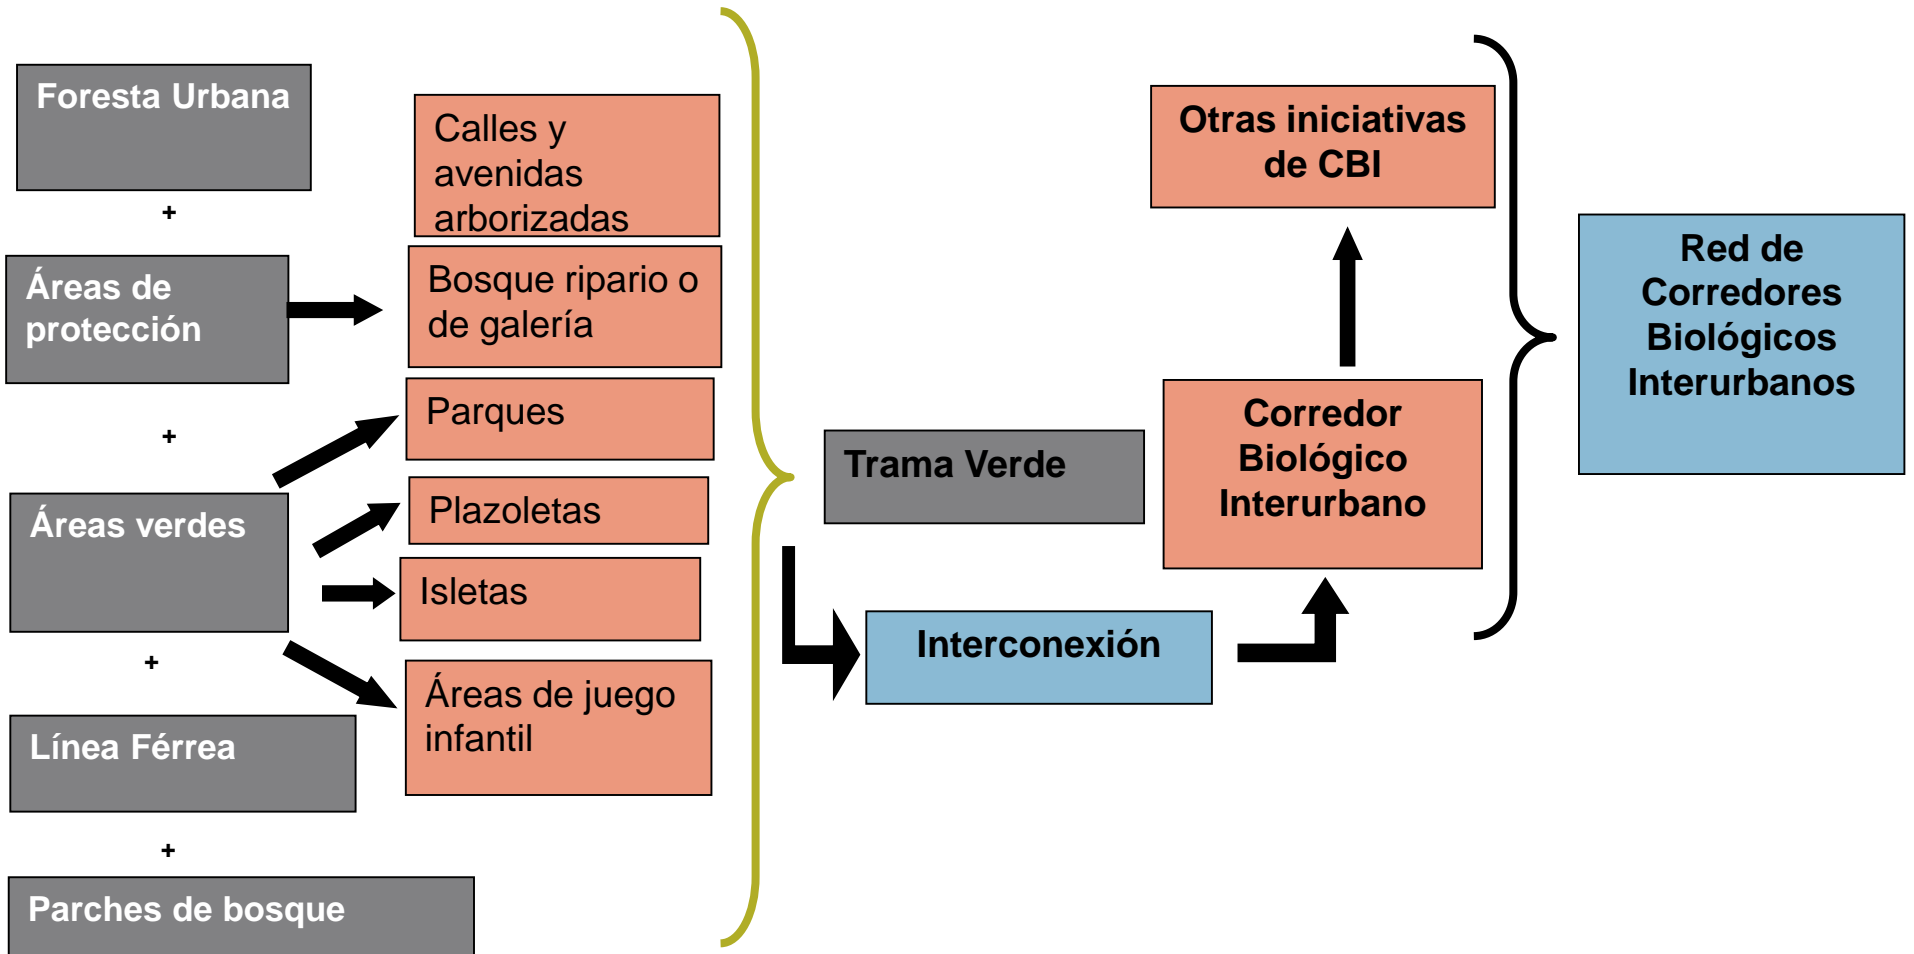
Foresta Urbana

+

Áreas de protección

+

Áreas verdes

+

Línea Férrea

+

Parches de bosque

Calles y avenidas arborizadas

Bosque ripario o de galería

Parques

Plazoletas

Isletas

Áreas de juego infantil

Trama Verde

Interconexión

Corredor Biológico Interurbano

Otras iniciativas de CBI

Red de Corredores Biológicos Interurbanos